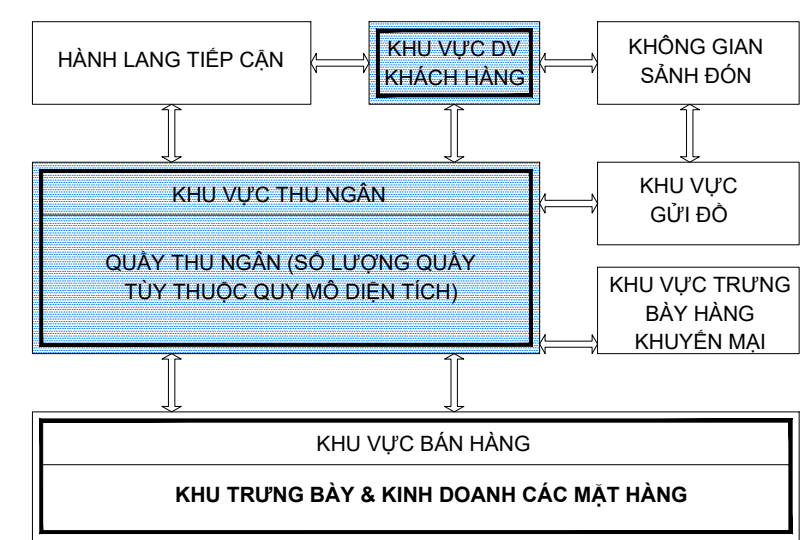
HÀNH LANG TIẾP CẬN

KHU VỰC DV KHÁCH HÀNG

KHÔNG GIAN SẢNH ĐÓN

KHU VỰC THU NGÂN

QUẦY THU NGÂN (SỐ LƯỢNG QUẦY TÙY THUỘC QUY MÔ DIỆN TÍCH)

KHU VỰC GỬI ĐỒ

KHU VỰC TRƯNG BÀY HÀNG KHUYẾN MẠI

KHU VỰC BÁN HÀNG

KHU TRƯNG BÀY & KINH DOANH CÁC MẶT HÀNG